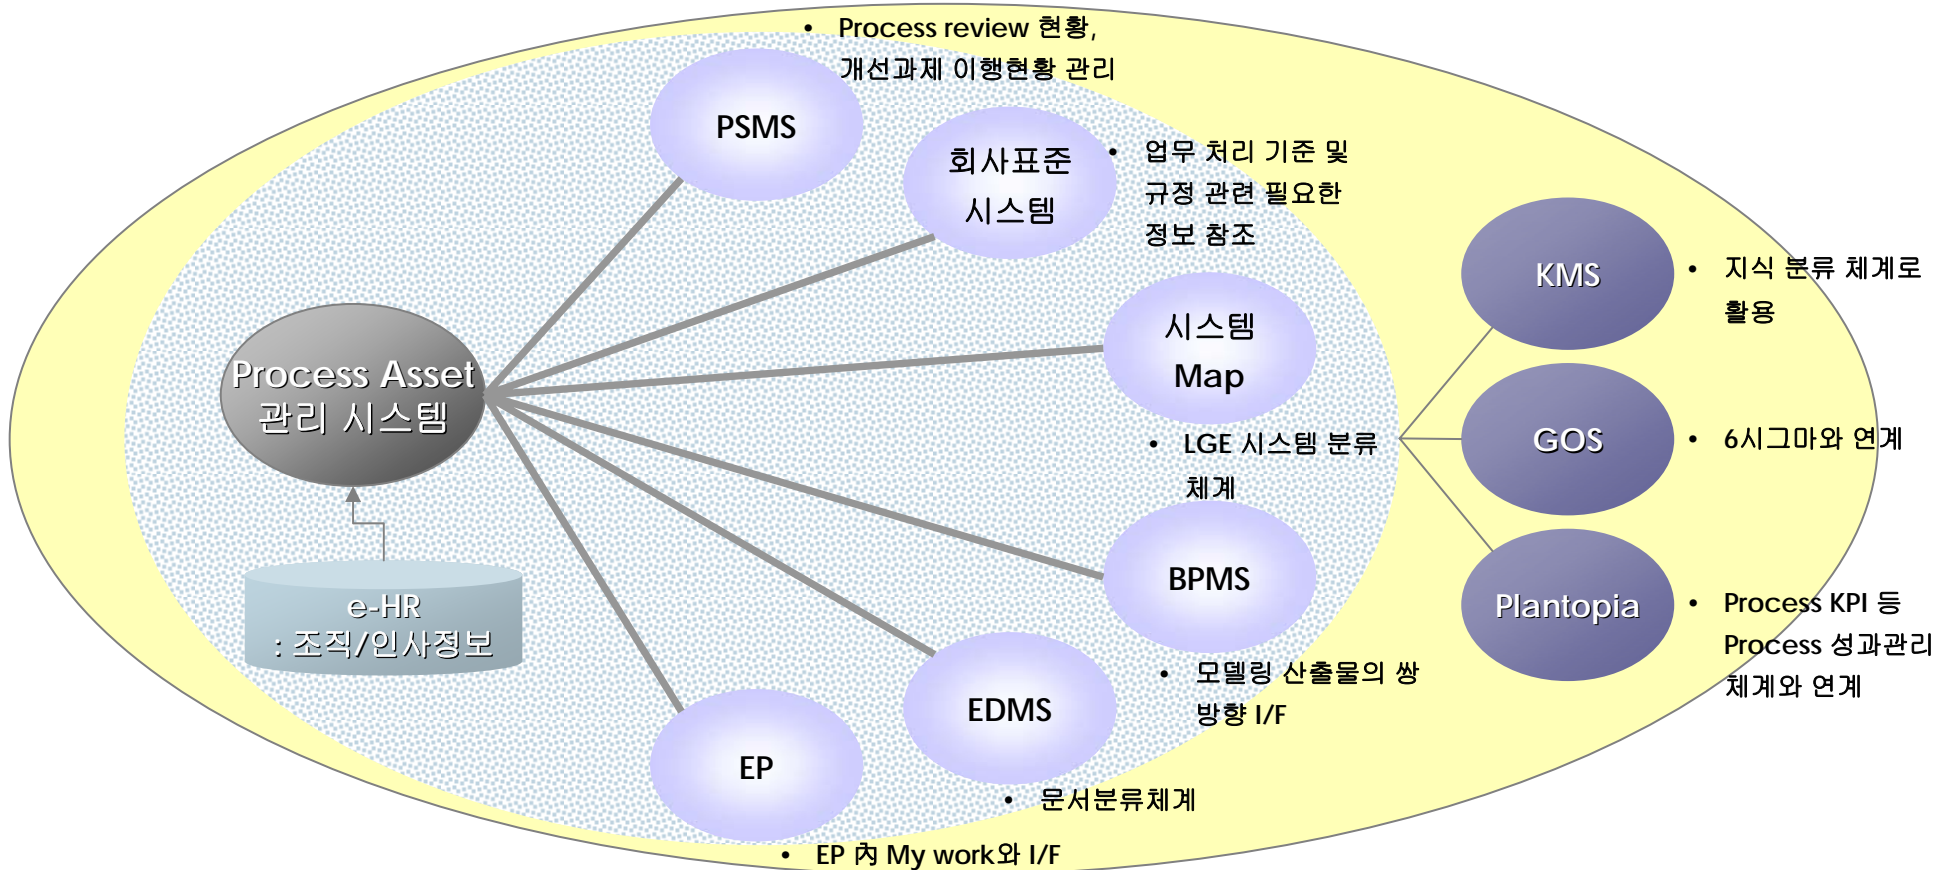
Process review 현황, 개선과제 이행현황 관리

PSMS

회사표준 시스템

업무 처리 기준 및 규정 관련 필요한 정보 참조

KMS

지식 분류 체계로 활용

시스템 Map

Process Asset 관리 시스템

LGE 시스템 분류 체계

GOS

6시그마와 연계

BPMS

Plantopia

Process KPI 등 Process 성과관리 체계와 연계

e-HR
: 조직/인사정보

모델링 산출물의 쌍방향 I/F

EDMS

EP

문서분류체계

EP 內 My work와 I/F